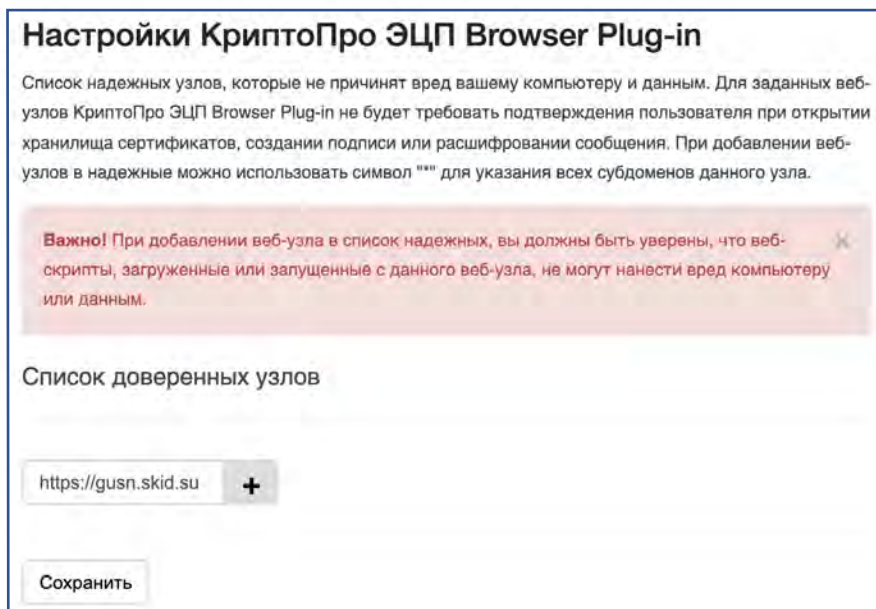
Настройки КриптоПро ЭЦП Browser Plug-in

Список надежных узлов, которые не причинят вред вашему компьютеру и данным. Для заданных веб-узлов КриптоПро ЭЦП Browser Plug-in не будет требовать подтверждения пользователя при открытии хранилища сертификатов, создании подписи или расшифровании сообщения. При добавлении веб-узлов в надежные можно использовать символ "*" для указания всех субдоменов данного узла.

Важно! При добавлении веб-узла в список надежных, вы должны быть уверены, что веб-скрипты, загруженные или запущенные с данного веб-узла, не могут нанести вред компьютеру или данным.

×

Список доверенных узлов

https://gusn.skid.su

+

Сохранить